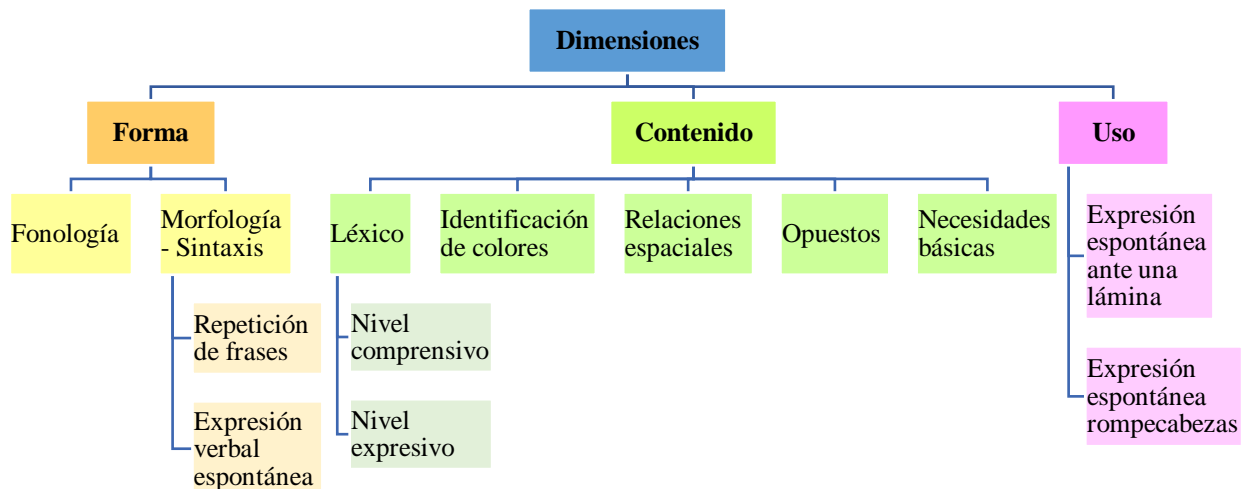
Dimensiones

Forma

Contenido

Uso

Fonología

Morfología - Sintaxis

Repetición de frases

Expresión verbal espontánea

Léxico

Nivel comprensivo

Nivel expresivo

Identificación de colores

Relaciones espaciales

Opuestos

Necesidades básicas

Expresión espontánea ante una lámina

Expresión espontánea rompecabezas